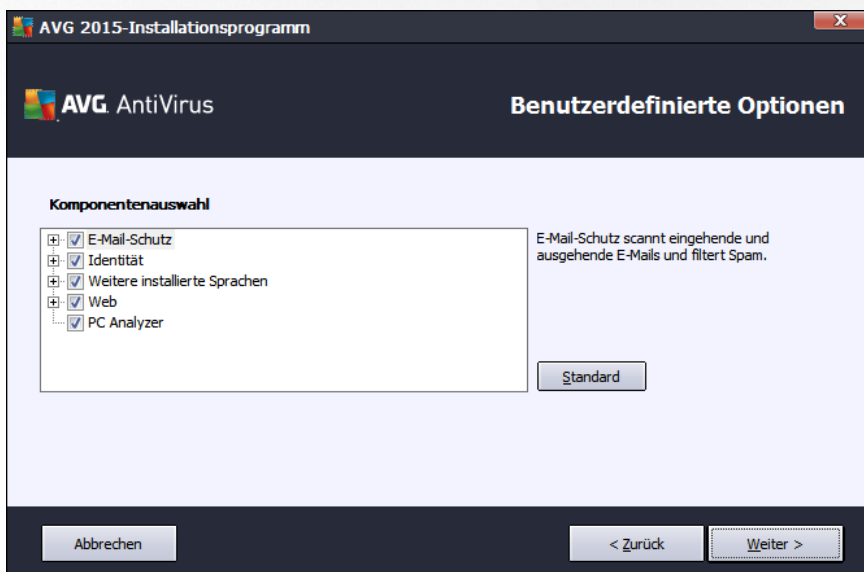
AVG 2015-Installationsprogramm

AVG AntiVirus

Benutzerdefinierte Optionen

Komponentenauswahl

E-Mail-Schutz
Identität
Weitere installierte Sprachen
Web
PC Analyzer

E-Mail-Schutz scannt eingehende und ausgehende E-Mails und filtert Spam.

Standard

Abbrechen

< Zurück

Weiter >